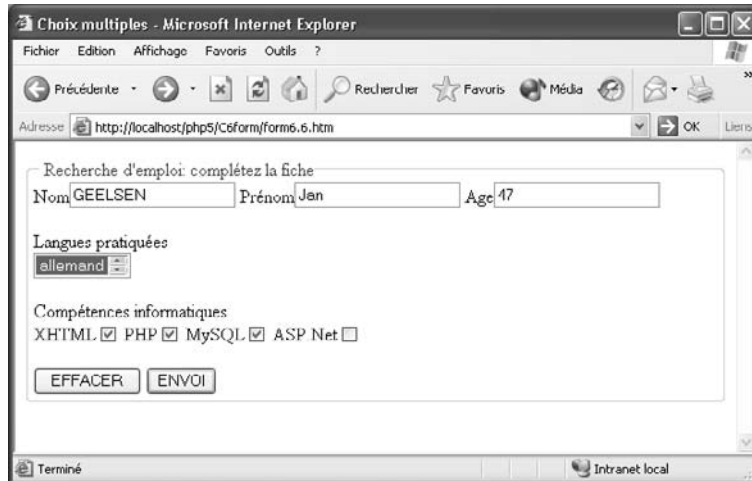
Choix multiples - Microsoft Internet Explorer

Fichier Edition Affichage Favoris Outils ?

Précédente Rechercher Favoris Média

Adresse http://localhost/php5/C6form/form6.6.htm OK Liens

Recherche d'emploi: complétez la fiche

Nom GEELSEN Prénom Jan Age 47

Langues pratiquées

allemand

Compétences informatiques

XHTML ☑ PHP ☑ MySQL ☑ ASP Net ☐

EFFACER ENVOI

Terminé Intranet local